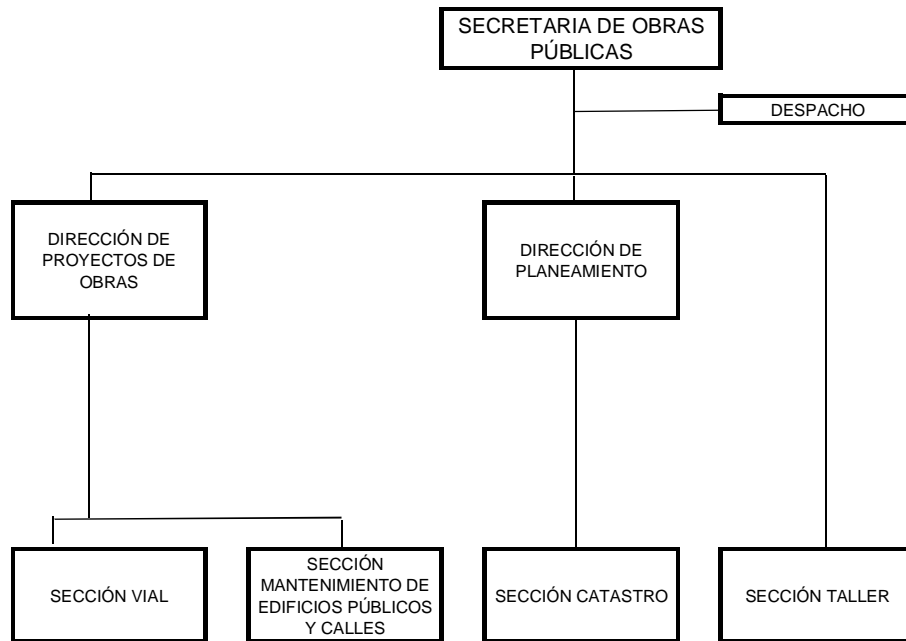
SECRETARIA DE OBRAS PÚBLICAS

DESPACHO

DIRECCIÓN DE PROYECTOS DE OBRAS

DIRECCIÓN DE PLANEAMIENTO

SECCIÓN VIAL

SECCIÓN MANTENIMIENTO DE EDIFICIOS PÚBLICOS Y CALLES

SECCIÓN CATASTRO

SECCIÓN TALLER